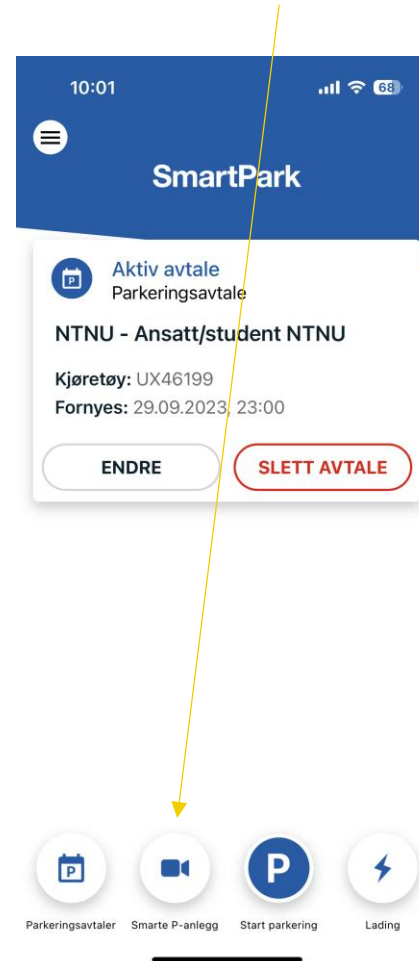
10:01

68

SmartPark

Aktiv avtale
Parkeringsavtale

NTNU - Ansatt/student NTNU

Kjøretøy: UX46199
Fornyes: 29.09.2023, 23:00

ENDRE

SLETT AVTALE

P

Parkeringsavtaler

Smarte P-anlegg

Start parkering

Lading